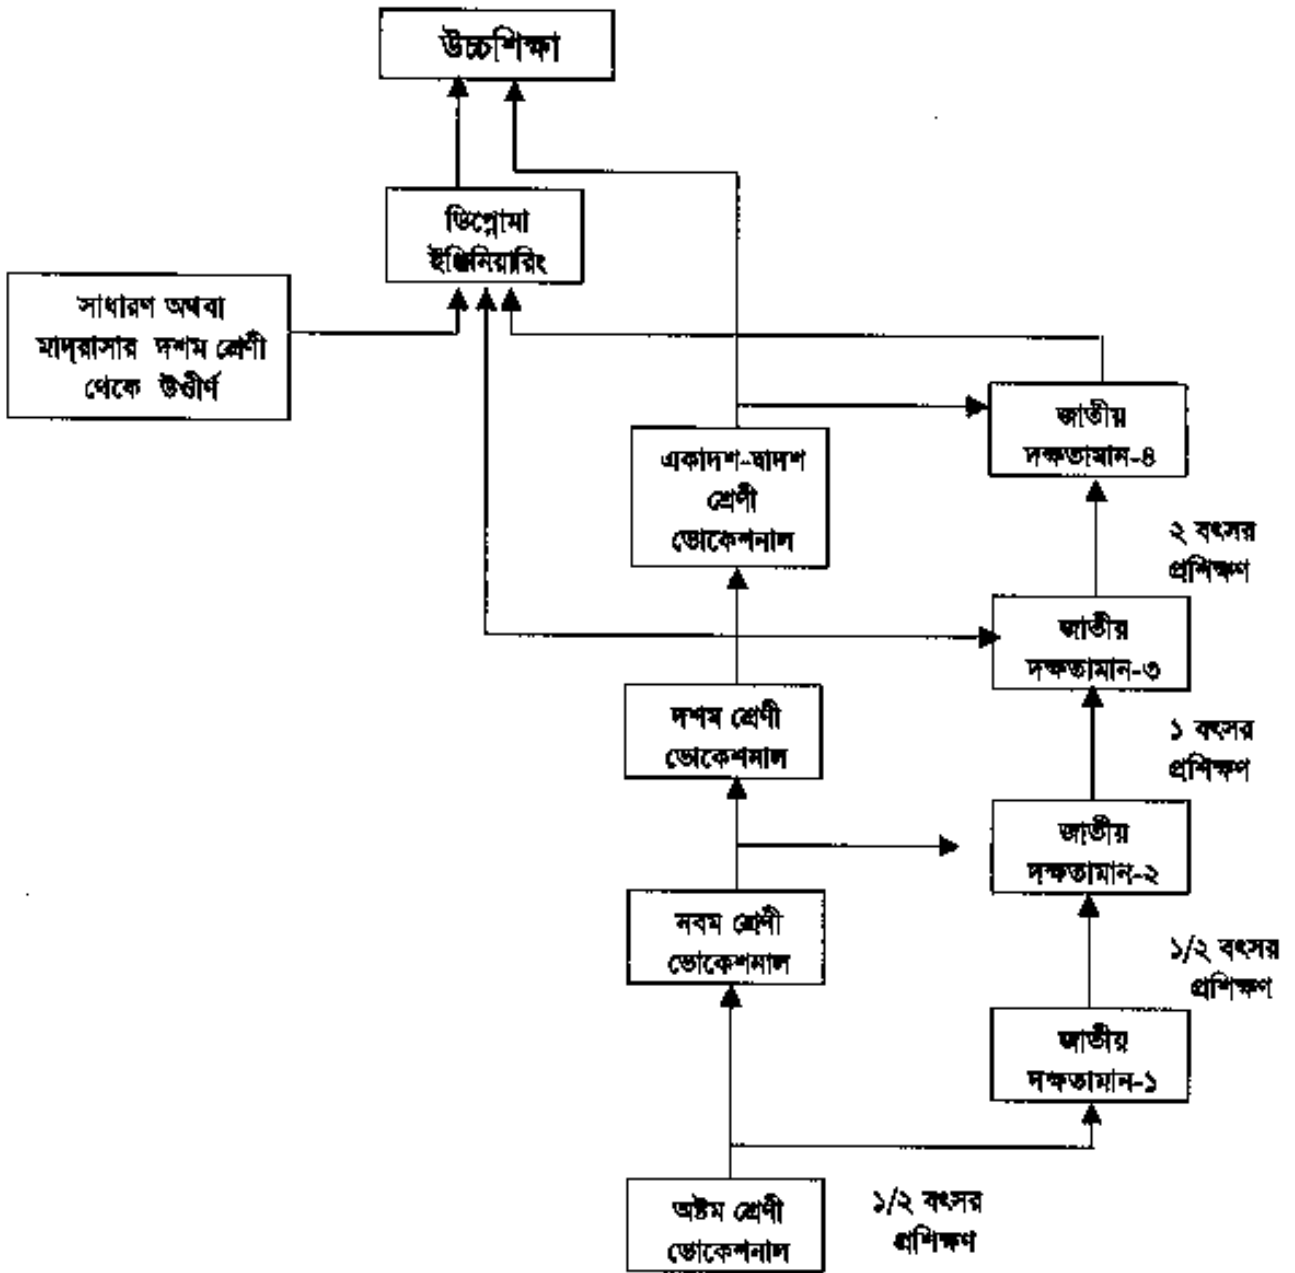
উচ্চশিক্ষা

ডিপ্লোমা ইঞ্জিনিয়ারিং

সাধারণ অথবা মাদ্রাসার দশম শ্রেণী থেকে উত্তীর্ণ

জাতীয় দক্ষতামান-৪

একাদশ-দ্বাদশ শ্রেণী ভোকেশনাল

২ বৎসর প্রশিক্ষণ

জাতীয় দক্ষতামান-৩

দশম শ্রেণী ভোকেশনাল

১ বৎসর প্রশিক্ষণ

জাতীয় দক্ষতামান-২

নবম শ্রেণী ভোকেশনাল

১/২ বৎসর প্রশিক্ষণ

জাতীয় দক্ষতামান-১

অষ্টম শ্রেণী ভোকেশনাল

১/২ বৎসর প্রশিক্ষণ